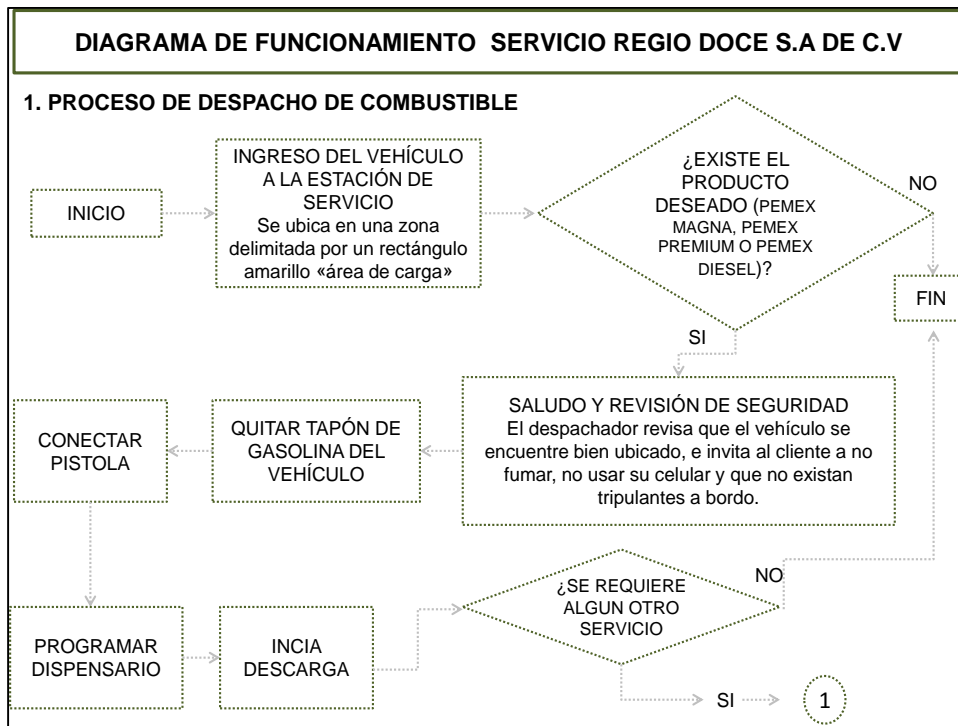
DIAGRAMA DE FUNCIONAMIENTO SERVICIO REGIO DOCE S.A DE C.V

1. PROCESO DE DESPACHO DE COMBUSTIBLE

INICIO

INGRESO DEL VEHÍCULO A LA ESTACIÓN DE SERVICIO
Se ubica en una zona delimitada por un rectángulo amarillo «área de carga»

¿EXISTE EL PRODUCTO DESEADO (PEMEX MAGNA, PEMEX PREMIUM O PEMEX DIESEL)?

NO

FIN

SI

SALUDO Y REVISIÓN DE SEGURIDAD
El despachador revisa que el vehículo se encuentre bien ubicado, e invita al cliente a no fumar, no usar su celular y que no existan tripulantes a bordo.

QUITAR TAPÓN DE GASOLINA DEL VEHÍCULO

CONECTAR PISTOLA

PROGRAMAR DISPENSARIO

INCIA DESCARGA

¿SE REQUIERE ALGUN OTRO SERVICIO

NO

SI

1